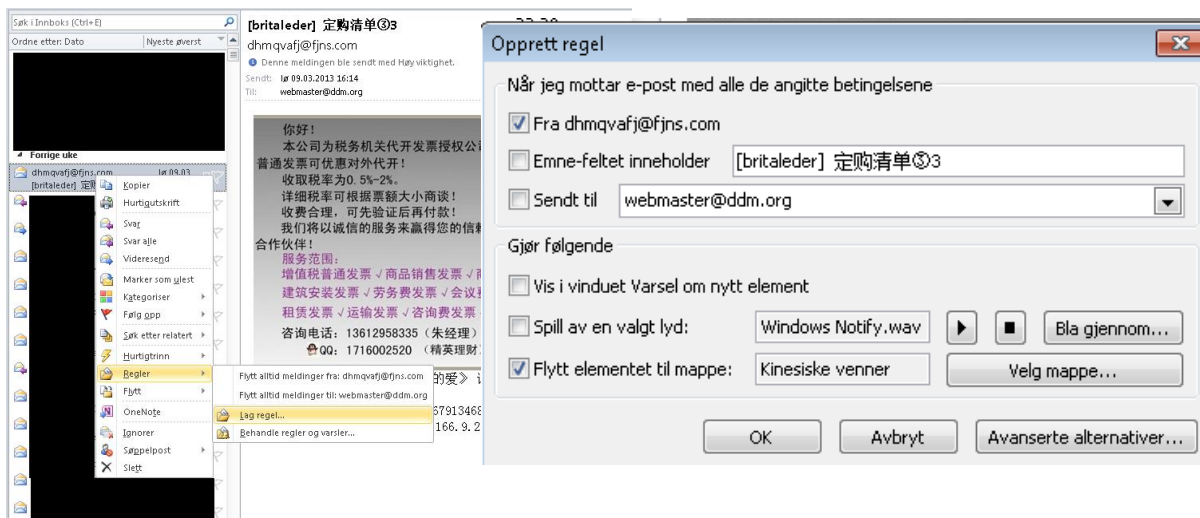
Søk i Innboks (Ctrl+E)

Ordne etter: Dato　Nyeste øverst

Forrige uke

dhmqvafj@fjns.com　lø 09.03
[britaleder] 定购

Kopier
Hurtigutskrift
Svar
Svar alle
Videresend
Marker som ulest
Kategoriser
Følg opp
Søk etter relatert
Hurtigtrinn
Regler
Flytt
OneNote
Ignorer
Søppelpost
Slett

Flytt alltid meldinger fra: dhmqvafj@fjns.com
Flytt alltid meldinger til: webmaster@ddm.org
Lag regel...
Behandle regler og varsler...

[britaleder] 定购清单③3
dhmqvafj@fjns.com
Denne meldingen ble sendt med Høy viktighet.
Sendt: lø 09.03.2013 16:14
Til: webmaster@ddm.org

你好！
本公司为税务机关代开发票授权公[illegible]
普通发票可优惠对外代开！
收取税率为0.5%~2%。
详细税率可根据票额大小商谈！
收费合理，可先验证后再付款！
我们将以诚信的服务来赢得您的信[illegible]
合作伙伴！
服务范围：
增值税普通发票√商品销售发票√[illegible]
建筑安装发票√劳务费发票√会议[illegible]
租赁发票√运输发票√咨询费发票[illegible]
咨询电话：13612958335（朱经理）
QQ：1716002520 （精英理财）
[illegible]的爱》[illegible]
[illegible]67913468
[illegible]166.9.2

Opprett regel

Når jeg mottar e-post med alle de angitte betingelsene
Fra dhmqvafj@fjns.com
Emne-feltet inneholder　[britaleder] 定购清单③3
Sendt til　webmaster@ddm.org

Gjør følgende
Vis i vinduet Varsel om nytt element
Spill av en valgt lyd:　Windows Notify.wav　Bla gjennom...
Flytt elementet til mappe:　Kinesiske venner　Velg mappe...

OK　Avbryt　Avanserte alternativer...